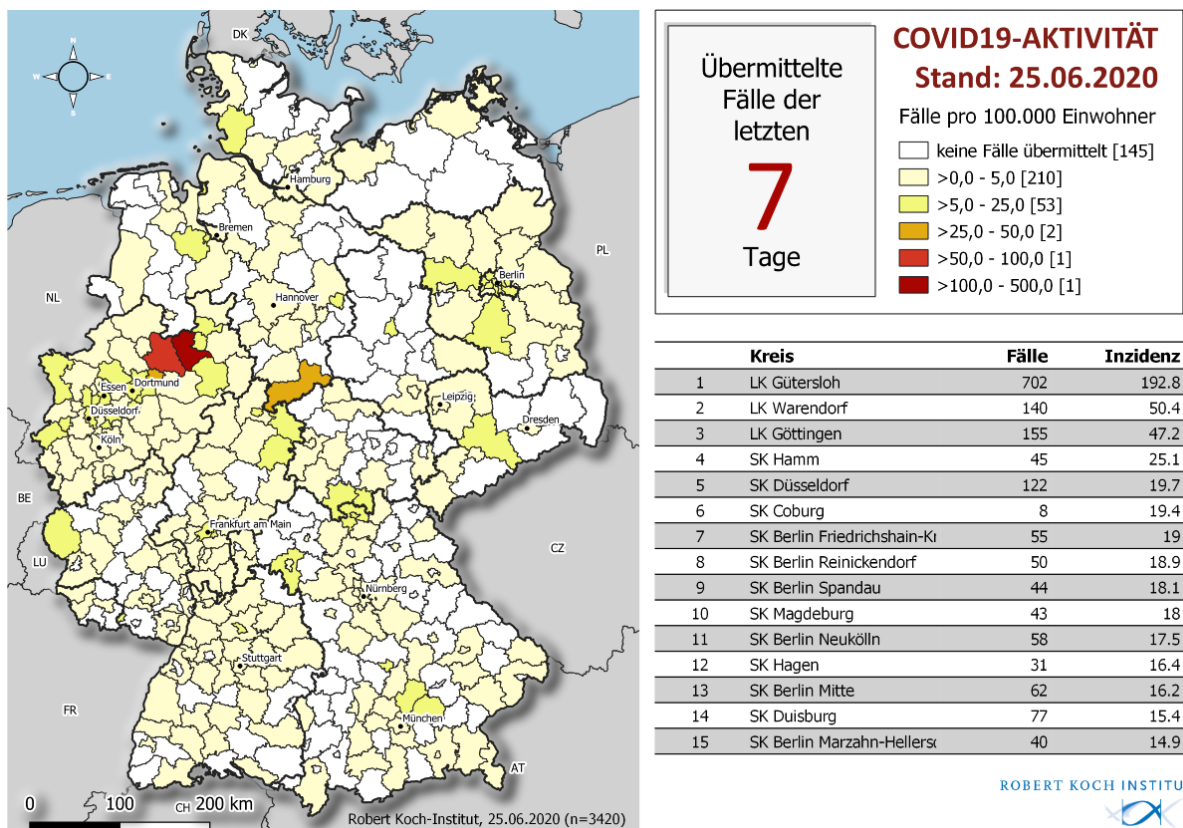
DK
N
W
E
S
Hamburg
Bremen
Berlin
PL
NL
Hannover
Essen
Dortmund
Düsseldorf
Köln
Leipzig
Dresden
BE
Frankfurt am Main
CZ
LU
Nürnberg
Stuttgart
FR
München
AT
CH
0 100 200 km
Robert Koch-Institut, 25.06.2020 (n=3420)

Übermittelte Fälle der letzten
7
Tage

COVID19-AKTIVITÄT
Stand: 25.06.2020
Fälle pro 100.000 Einwohner
keine Fälle übermittelt [145]
>0,0 - 5,0 [210]
>5,0 - 25,0 [53]
>25,0 - 50,0 [2]
>50,0 - 100,0 [1]
>100,0 - 500,0 [1]

| | Kreis | Fälle | Inzidenz |
|---|---|---|---|
| 1 | LK Gütersloh | 702 | 192.8 |
| 2 | LK Warendorf | 140 | 50.4 |
| 3 | LK Göttingen | 155 | 47.2 |
| 4 | SK Hamm | 45 | 25.1 |
| 5 | SK Düsseldorf | 122 | 19.7 |
| 6 | SK Coburg | 8 | 19.4 |
| 7 | SK Berlin Friedrichshain-Kı | 55 | 19 |
| 8 | SK Berlin Reinickendorf | 50 | 18.9 |
| 9 | SK Berlin Spandau | 44 | 18.1 |
| 10 | SK Magdeburg | 43 | 18 |
| 11 | SK Berlin Neukölln | 58 | 17.5 |
| 12 | SK Hagen | 31 | 16.4 |
| 13 | SK Berlin Mitte | 62 | 16.2 |
| 14 | SK Duisburg | 77 | 15.4 |
| 15 | SK Berlin Marzahn-Hellersc | 40 | 14.9 |

ROBERT KOCH INSTITU